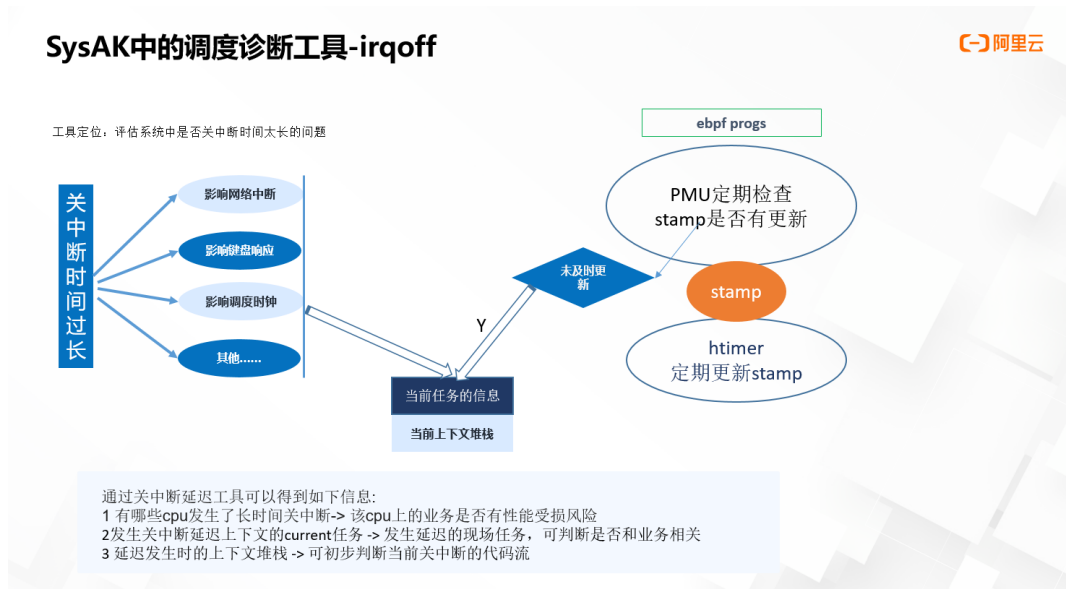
SysAK中的调度诊断工具-irqoff

阿里云

工具定位：评估系统中是否关中断时间太长的问题

ebpf progs

关中断时间过长

影响网络中断

影响键盘响应

影响调度时钟

其他......

PMU定期检查 stamp是否有更新

未及时更新

Y

stamp

htimer 定期更新stamp

当前任务的信息

当前上下文堆栈

通过关中断延迟工具可以得到如下信息:
1 有哪些cpu发生了长时间关中断-> 该cpu上的业务是否有性能受损风险
2发生关中断延迟上下文的current任务 -> 发生延迟的现场任务，可判断是否和业务相关
3 延迟发生时的上下文堆栈 -> 可初步判断当前关中断的代码流